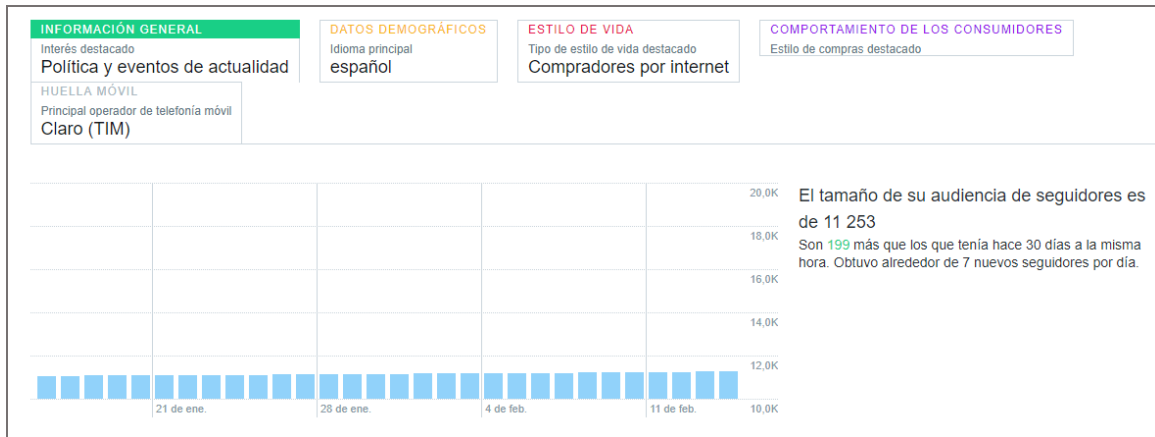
INFORMACIÓN GENERAL
Interés destacado
Política y eventos de actualidad

DATOS DEMOGRÁFICOS
Idioma principal
español

ESTILO DE VIDA
Tipo de estilo de vida destacado
Compradores por internet

COMPORTAMIENTO DE LOS CONSUMIDORES
Estilo de compras destacado

HUELLA MÓVIL
Principal operador de telefonía móvil
Claro (TIM)

20,0K
18,0K
16,0K
14,0K
12,0K
10,0K
21 de ene.
28 de ene.
4 de feb.
11 de feb.

El tamaño de su audiencia de seguidores es de 11 253

Son 199 más que los que tenía hace 30 días a la misma hora. Obtuvo alrededor de 7 nuevos seguidores por día.